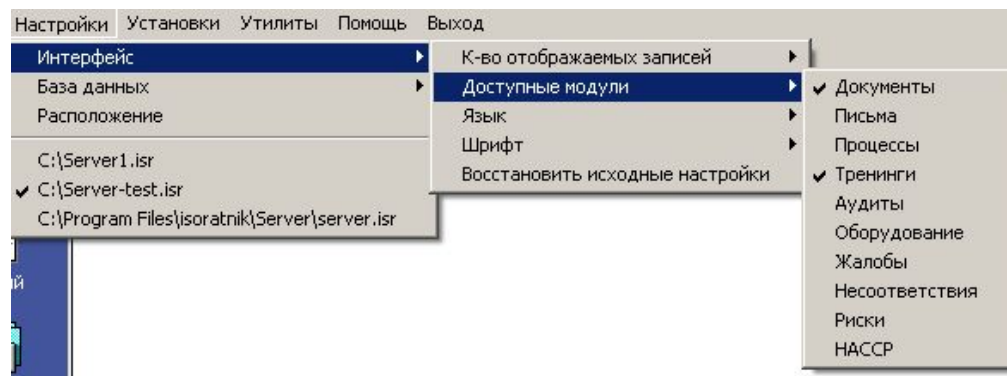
Настройки Установки Утилиты Помощь Выход

Интерфейс
База данных
Расположение
C:\Server1.isr
✔ C:\Server-test.isr
C:\Program Files\isoratnik\Server\server.isr

К-во отображаемых записей
Доступные модули
Язык
Шрифт
Восстановить исходные настройки

✔ Документы
Письма
Процессы
✔ Тренинги
Аудиты
Оборудование
Жалобы
Несоответствия
Риски
HACCP

й